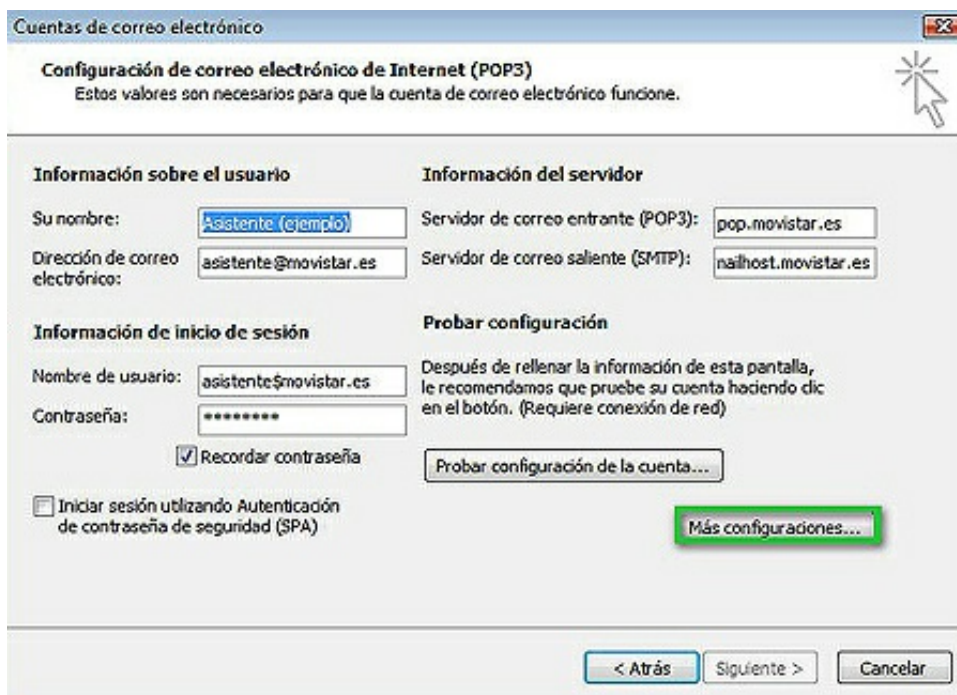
Cuentas de correo electrónico

Configuración de correo electrónico de Internet (POP3)
Estos valores son necesarios para que la cuenta de correo electrónico funcione.

Información sobre el usuario

Su nombre: Asistente (ejemplo)

Dirección de correo electrónico: asistente@movistar.es

Información de inicio de sesión

Nombre de usuario: asistente$movistar.es

Contraseña: ********

Recordar contraseña

Iniciar sesión utilizando Autenticación de contraseña de seguridad (SPA)

Información del servidor

Servidor de correo entrante (POP3): pop.movistar.es

Servidor de correo saliente (SMTP): nailhost.movistar.es

Probar configuración

Después de rellenar la información de esta pantalla, le recomendamos que pruebe su cuenta haciendo clic en el botón. (Requiere conexión de red)

Probar configuración de la cuenta...

Más configuraciones...

< Atrás Siguiente > Cancelar